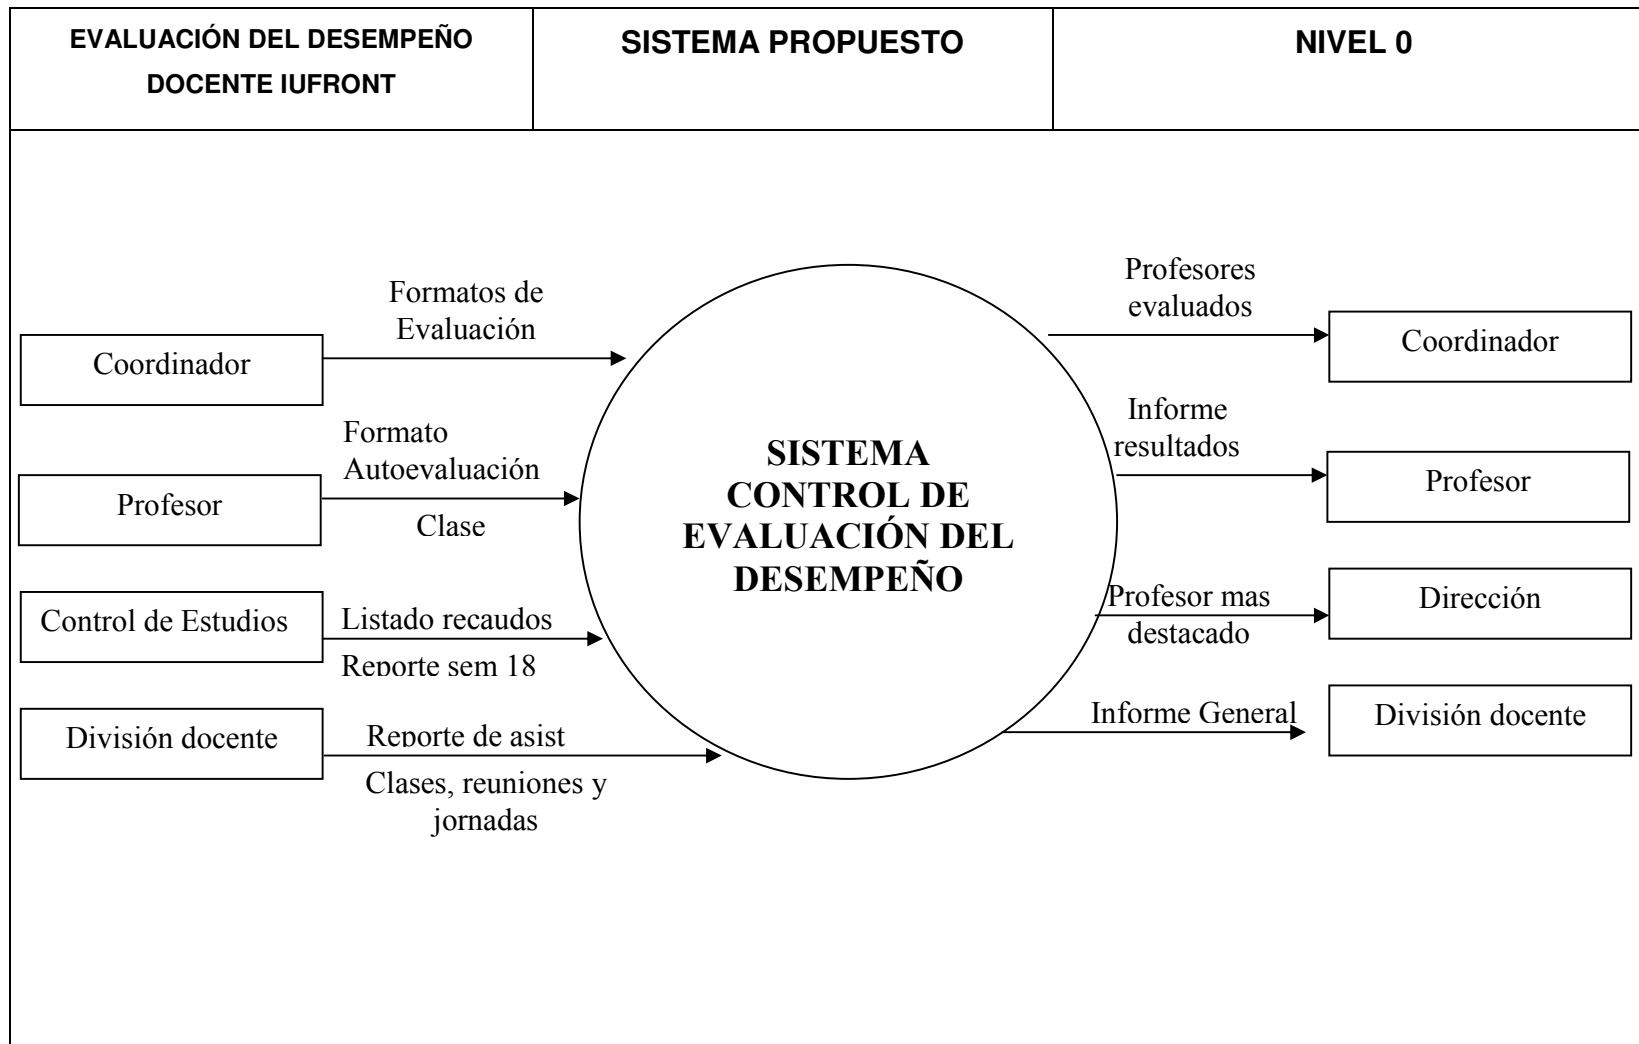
| EVALUACIÓN DEL DESEMPEÑO DOCENTE IUFRONT | SISTEMA PROPUESTO | NIVEL 0 |
|---|---|---|

Coordinador

Formatos de Evaluación

Profesor

Formato Autoevaluación

Clase

Control de Estudios

Listado recaudos

Reporte sem 18

División docente

Reporte de asist

Clases, reuniones y jornadas

SISTEMA CONTROL DE EVALUACIÓN DEL DESEMPEÑO

Profesores evaluados

Coordinador

Informe resultados

Profesor

Profesor mas destacado

Dirección

Informe General

División docente